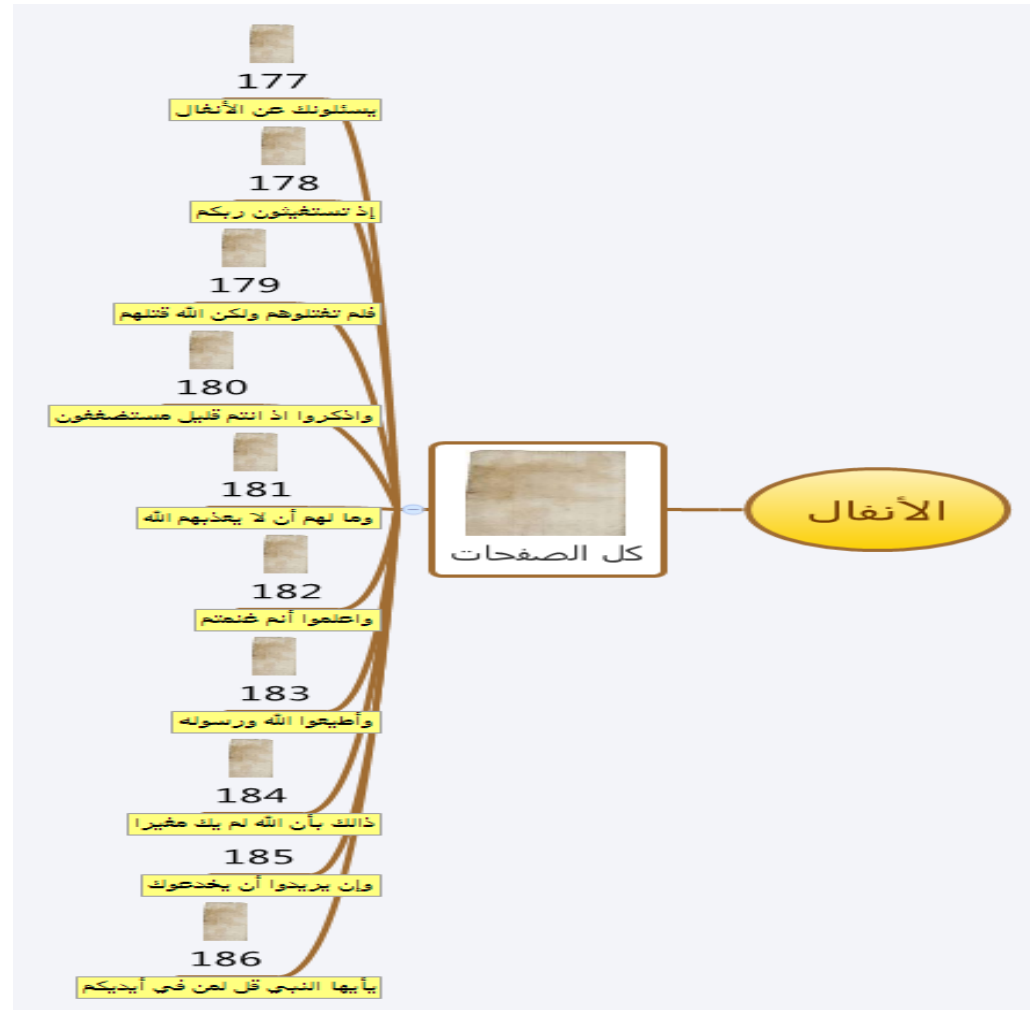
الأنفال

كل الصفحات

177
يسئلونك عن الأنفال

178
إذ تستغيثون ربكم

179
فلم تقتلوهم ولكن الله قتلهم

180
واذكروا اذ انتم قليل مستضعفون

181
وما لهم أن لا يعذبهم الله

182
واعلموا أنم غنمتم

183
وأطيعوا الله ورسوله

184
ذالك بأن الله لم يك مغيرا

185
وإن يريدوا أن يخدعوك

186
يأيها النبي قل لمن في أيديكم